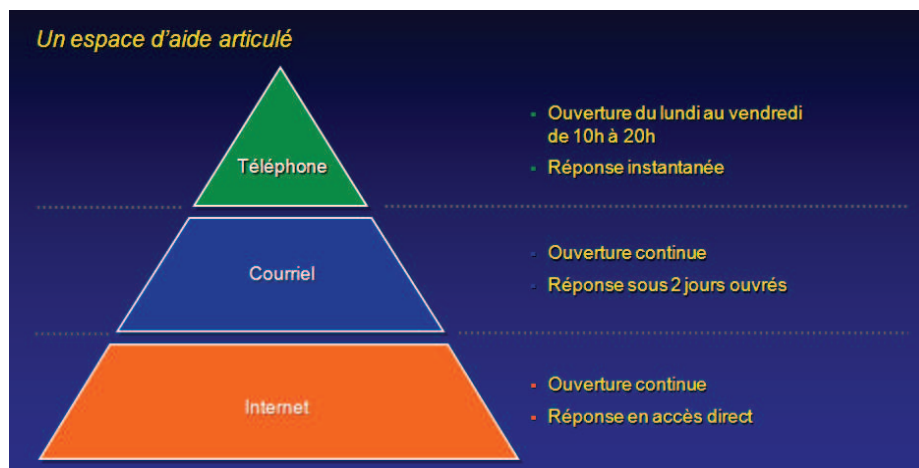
Un espace d'aide articulé

Téléphone

- Ouverture du lundi au vendredi de 10h à 20h
- Réponse instantanée

Courriel

- Ouverture continue
- Réponse sous 2 jours ouvrés

Internet

- Ouverture continue
- Réponse en accès direct